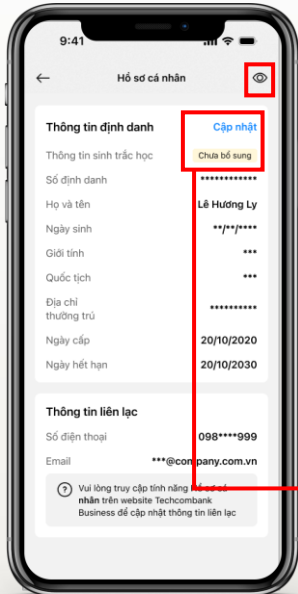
9:41

Hồ sơ cá nhân

Thông tin định danh
Cập nhật

Thông tin sinh trắc học
Chưa bổ sung

Số định danh
************

Họ và tên
Lê Hương Ly

Ngày sinh
**/**/****

Giới tính
***

Quốc tịch
***

Địa chỉ thường trú
**********

Ngày cấp
20/10/2020

Ngày hết hạn
20/10/2030

Thông tin liên lạc

Số điện thoại
098****999

Email
***@company.com.vn

Vui lòng truy cập tính năng Hồ sơ cá nhân trên website Techcombank Business để cập nhật thông tin liên lạc